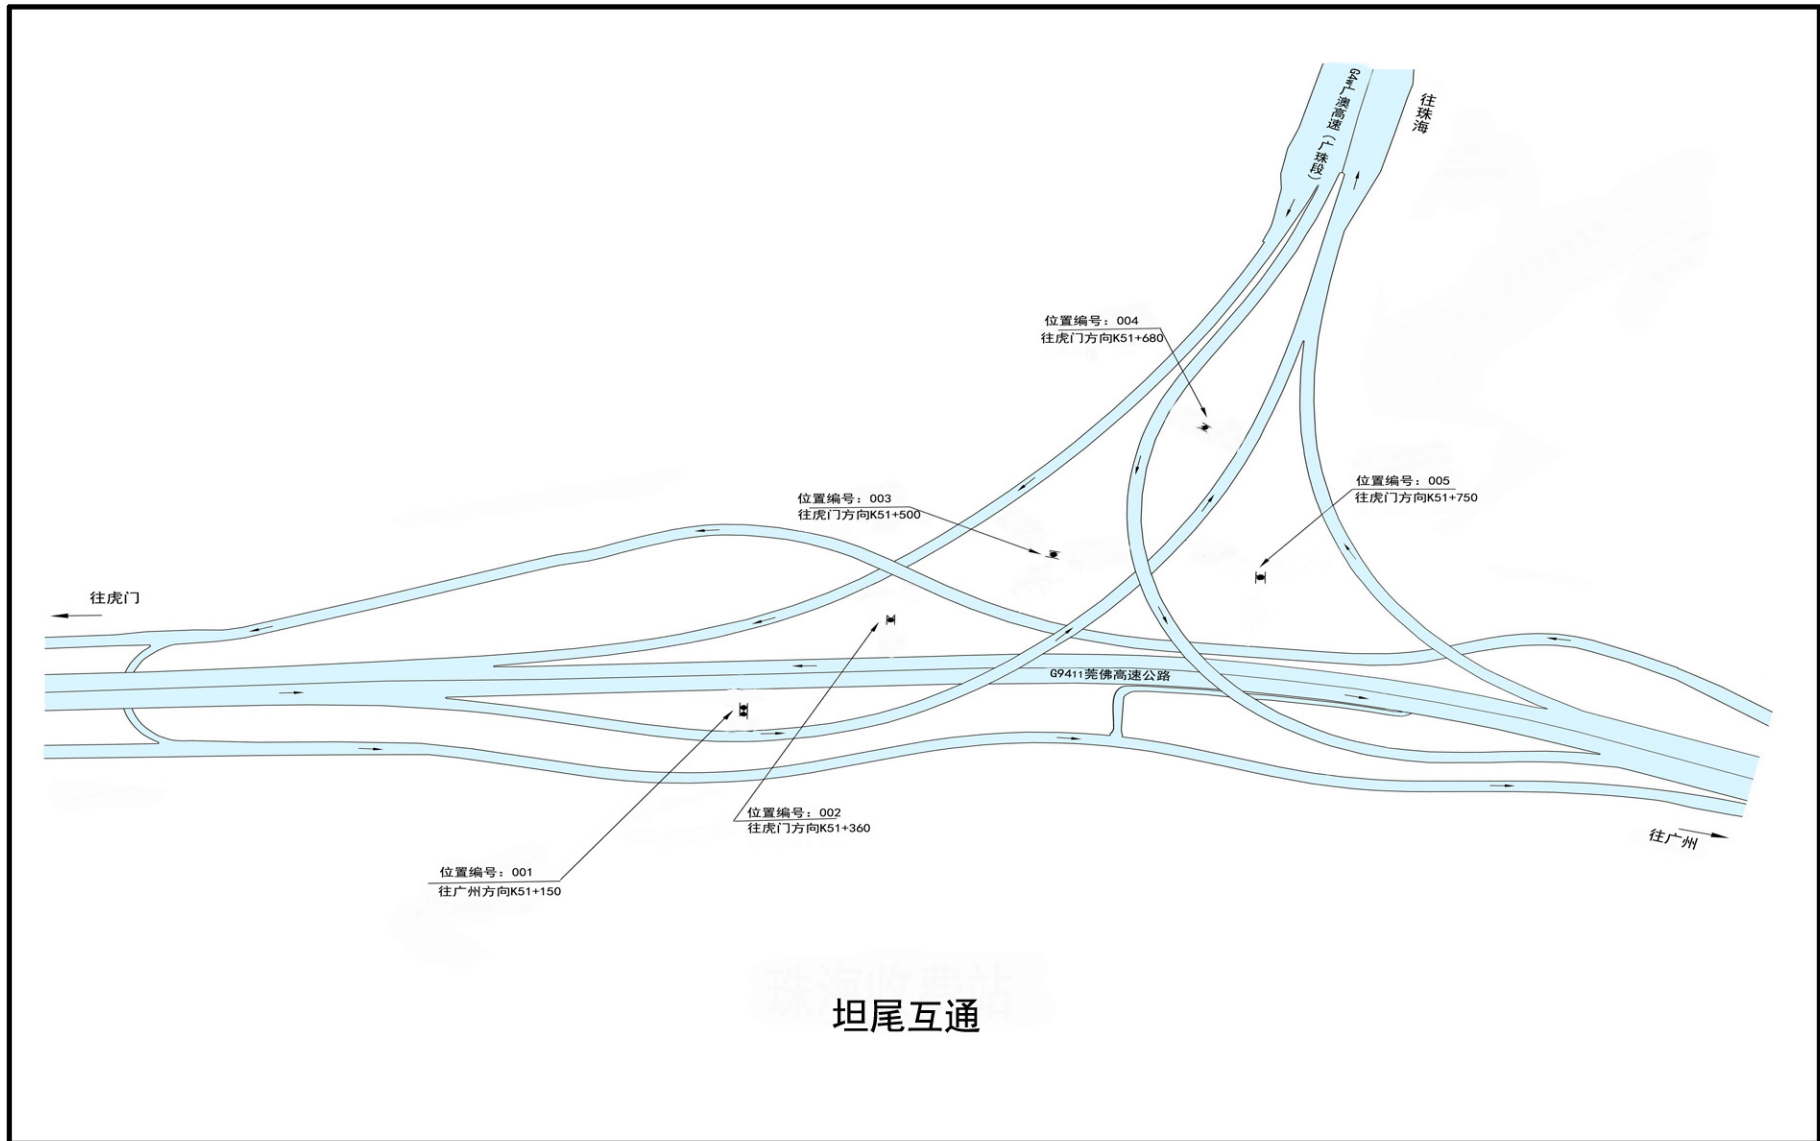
G4W广澳高速（广珠段）

往珠海

位置编号：004
往虎门方向K51+680

位置编号：003
往虎门方向K51+500

位置编号：005
往虎门方向K51+750

往虎门

G9411莞佛高速公路

位置编号：002
往虎门方向K51+360

位置编号：001
往广州方向K51+150

往广州

珠海收费站

坦尾互通